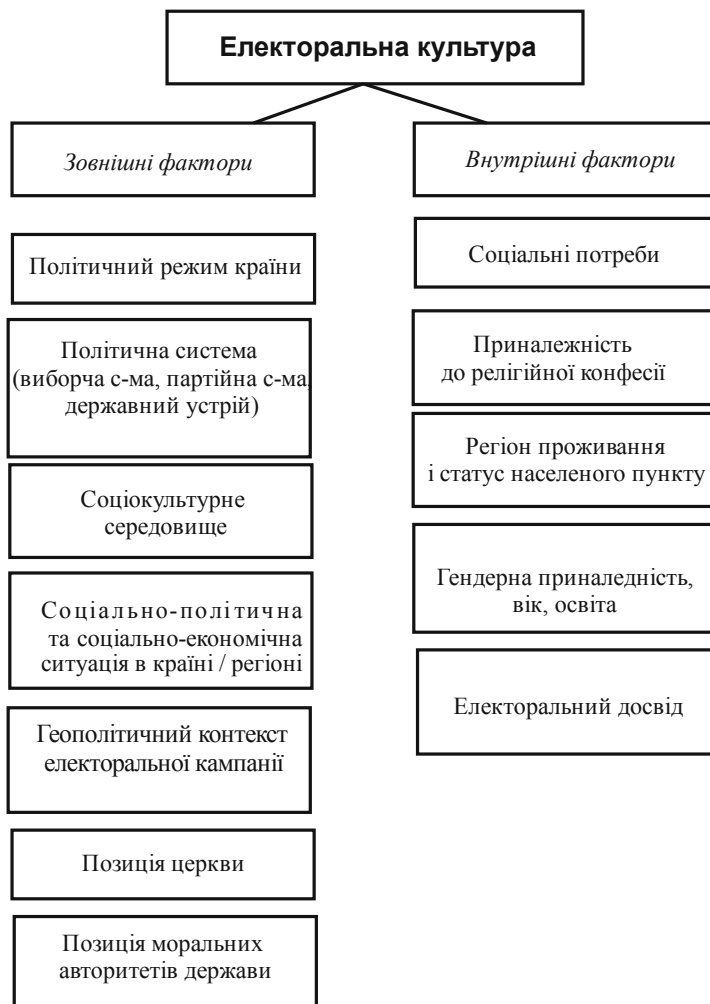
Електоральна культура

Зовнішні фактори

Політичний режим країни

Політична система (виборча с-ма, партійна с-ма, державний устрій)

Соціокультурне середовище

Соціально-політична та соціально-економічна ситуація в країні / регіоні

Геополітичний контекст електоральної кампанії

Позиція церкви

Позиція моральних авторитетів держави

Внутрішні фактори

Соціальні потреби

Приналежність до релігійної конфесії

Регіон проживання і статус населеного пункту

Гендерна приналедність, вік, освіта

Електоральний досвід